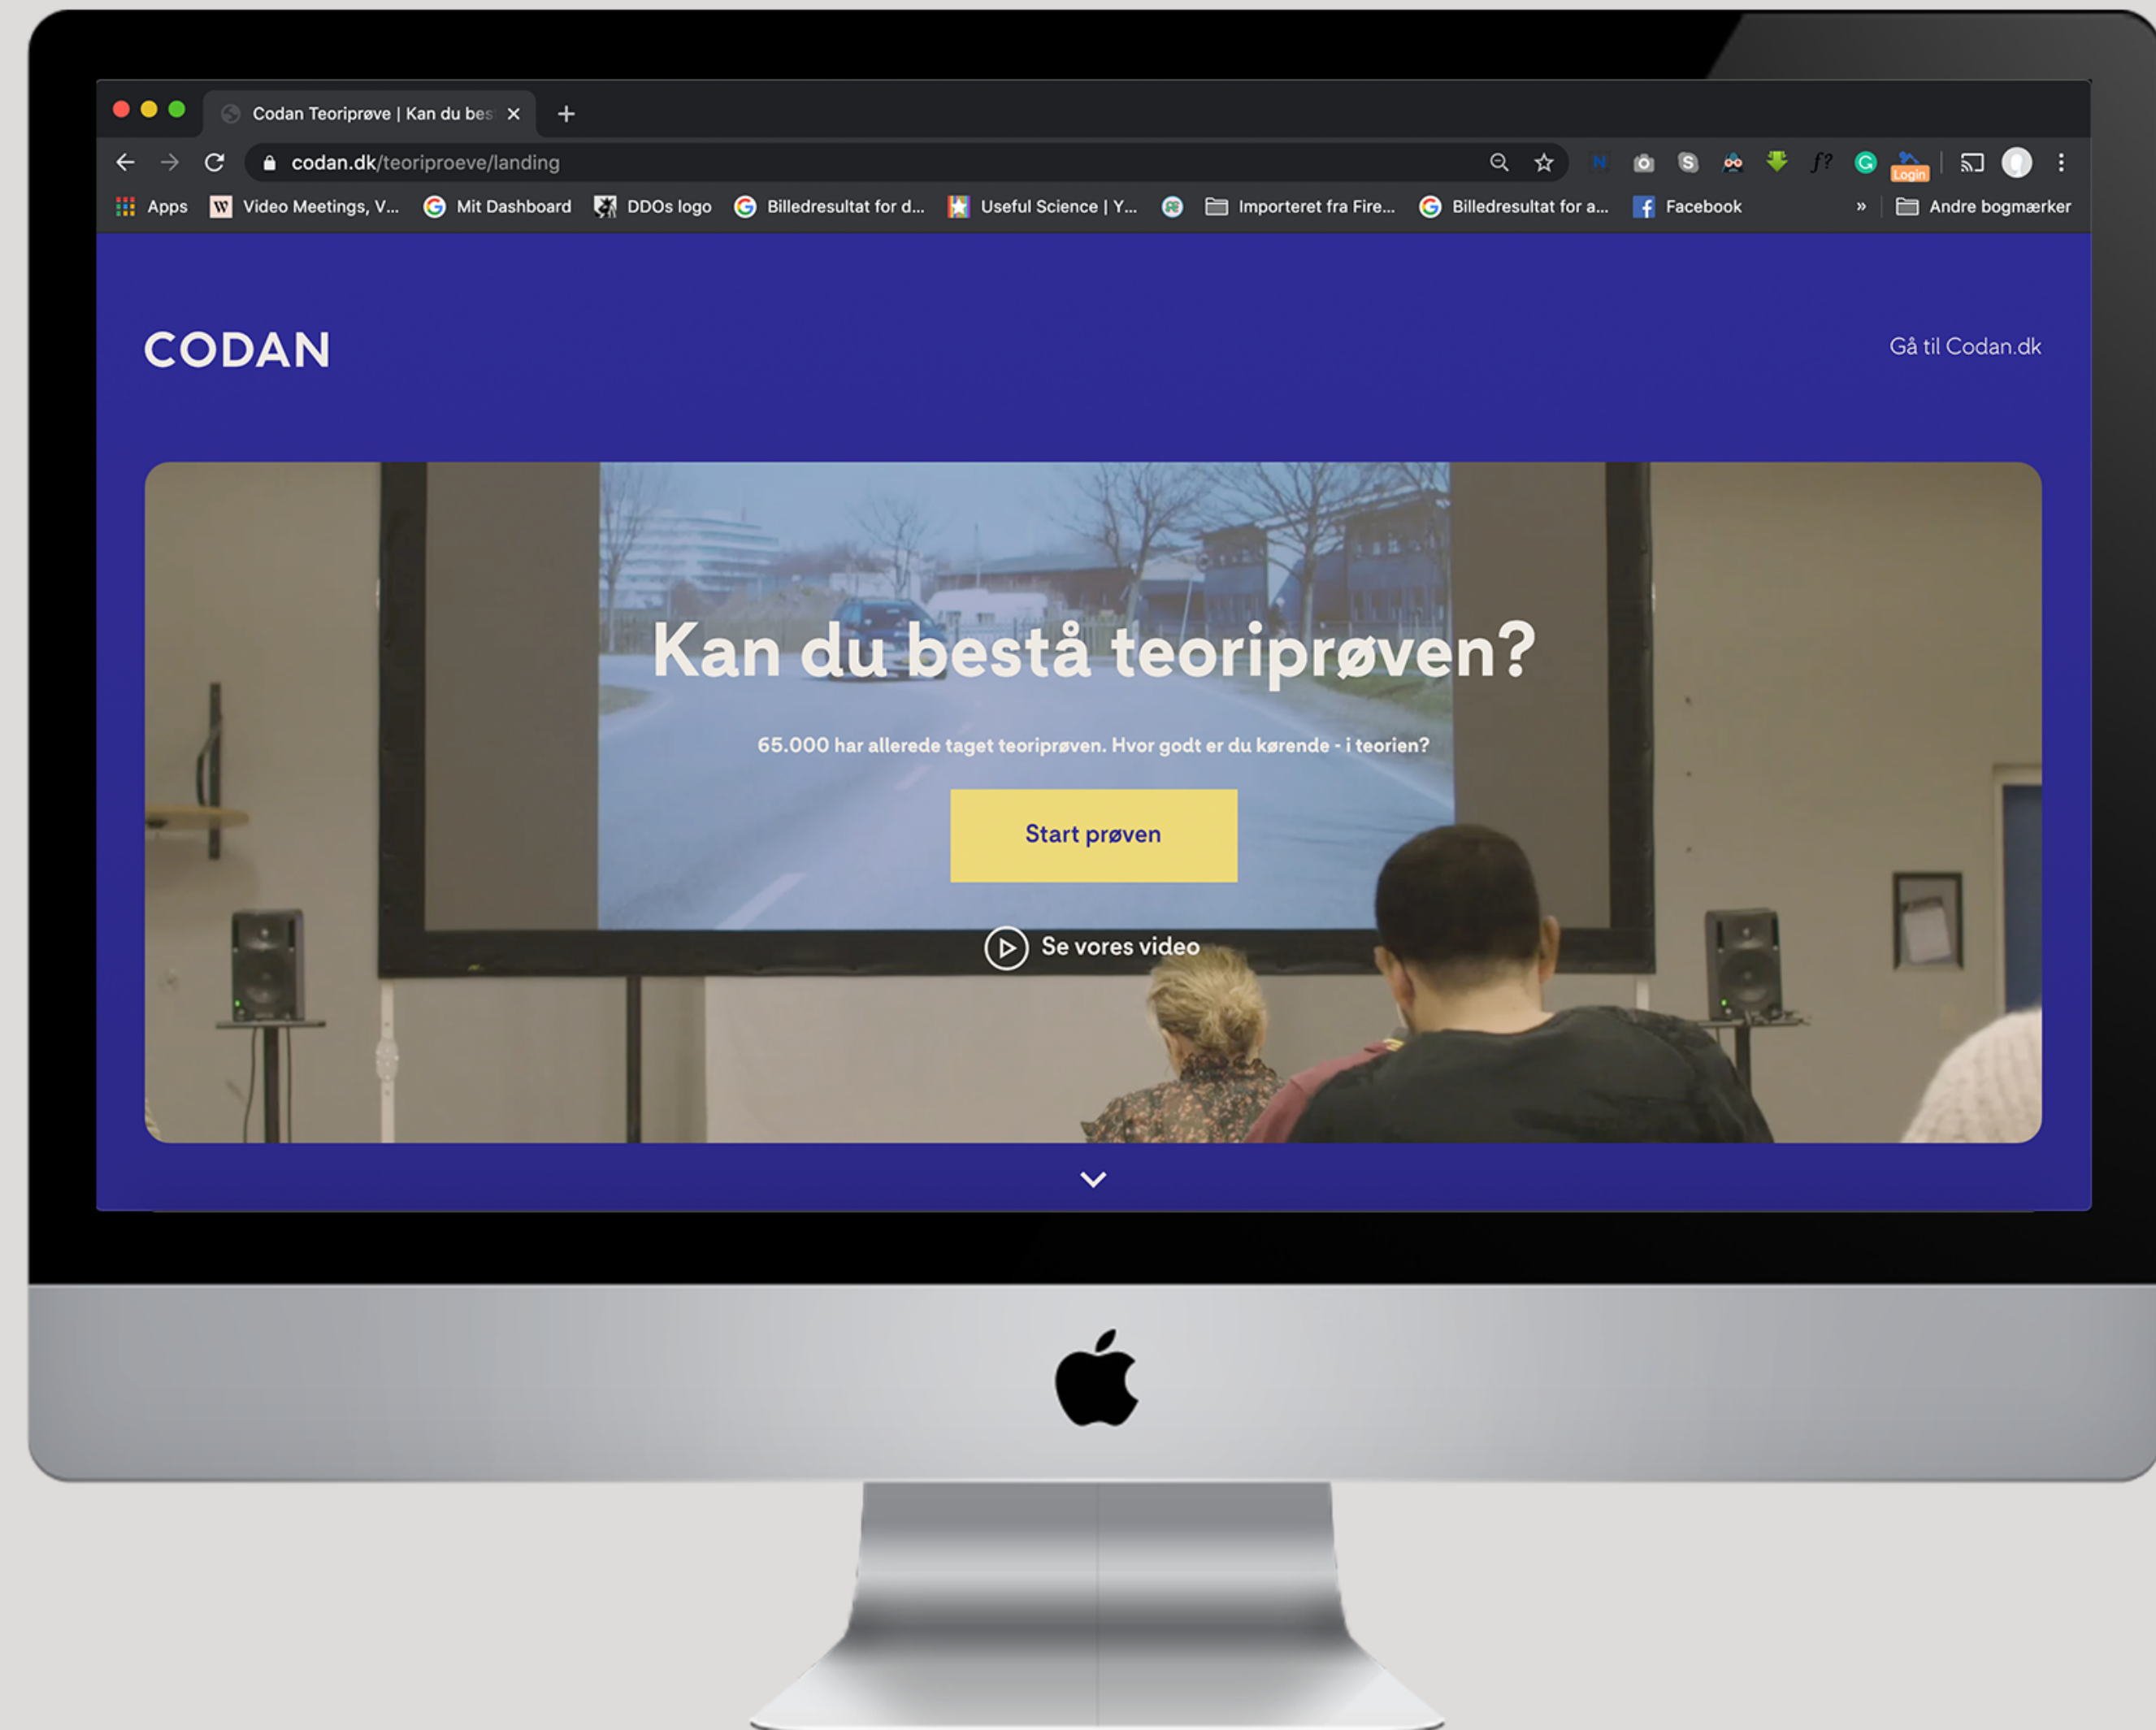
Codan Teoriprøve | Kan du bes ×
+
codan.dk/teoriproeve/landing
Login
Apps
Video Meetings, V...
Mit Dashboard
DDOs logo
Billedresultat for d...
Useful Science | Y...
Importeret fra Fire...
Billedresultat for a...
Facebook
»
Andre bogmærker

CODAN

Gå til Codan.dk

Kan du bestå teoriprøven?

65.000 har allerede taget teoriprøven. Hvor godt er du kørende - i teorien?

Start prøven

Se vores video